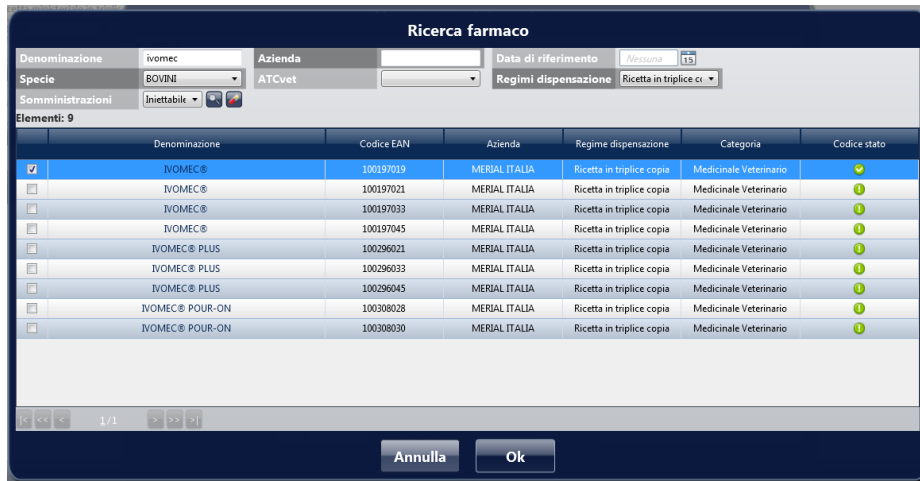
Ricerca farmaco

Denominazione ivomec
Azienda
Data di riferimento Nessuna 15
Specie BOVINI
ATCvet
Regimi dispensazione Ricetta in triplice co
Somministrazioni Iniettabile

Elementi: 9

| | Denominazione | Codice EAN | Azienda | Regime dispensazione | Categoria | Codice stato |
|---|---|---|---|---|---|---|
| ☑ | IVOMEC® | 100197019 | MERIAL ITALIA | Ricetta in triplice copia | Medicinale Veterinario | |
| ☐ | IVOMEC® | 100197021 | MERIAL ITALIA | Ricetta in triplice copia | Medicinale Veterinario | |
| ☐ | IVOMEC® | 100197033 | MERIAL ITALIA | Ricetta in triplice copia | Medicinale Veterinario | |
| ☐ | IVOMEC® | 100197045 | MERIAL ITALIA | Ricetta in triplice copia | Medicinale Veterinario | |
| ☐ | IVOMEC® PLUS | 100296021 | MERIAL ITALIA | Ricetta in triplice copia | Medicinale Veterinario | |
| ☐ | IVOMEC® PLUS | 100296033 | MERIAL ITALIA | Ricetta in triplice copia | Medicinale Veterinario | |
| ☐ | IVOMEC® PLUS | 100296045 | MERIAL ITALIA | Ricetta in triplice copia | Medicinale Veterinario | |
| ☐ | IVOMEC® POUR-ON | 100308028 | MERIAL ITALIA | Ricetta in triplice copia | Medicinale Veterinario | |
| ☐ | IVOMEC® POUR-ON | 100308030 | MERIAL ITALIA | Ricetta in triplice copia | Medicinale Veterinario | |

1/1

Annulla
Ok